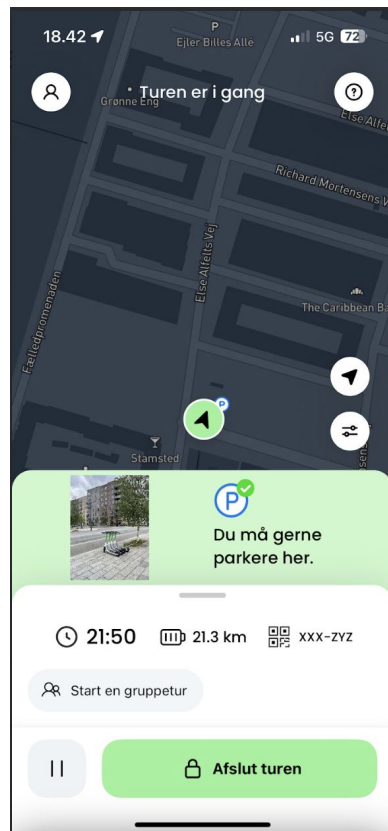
18.42
Ejler Billes Allé
5G 72

Turen er i gang
Grønne Eng
Else Alfe
Richard Mortensens V
Else Alfelts Vej
Fælledpromenaden
The Caribbean Ba
Stamsted

Du må gerne parkere her.

21:50
21.3 km
XXX-ZYZ

Start en gruppetur

Afslut turen